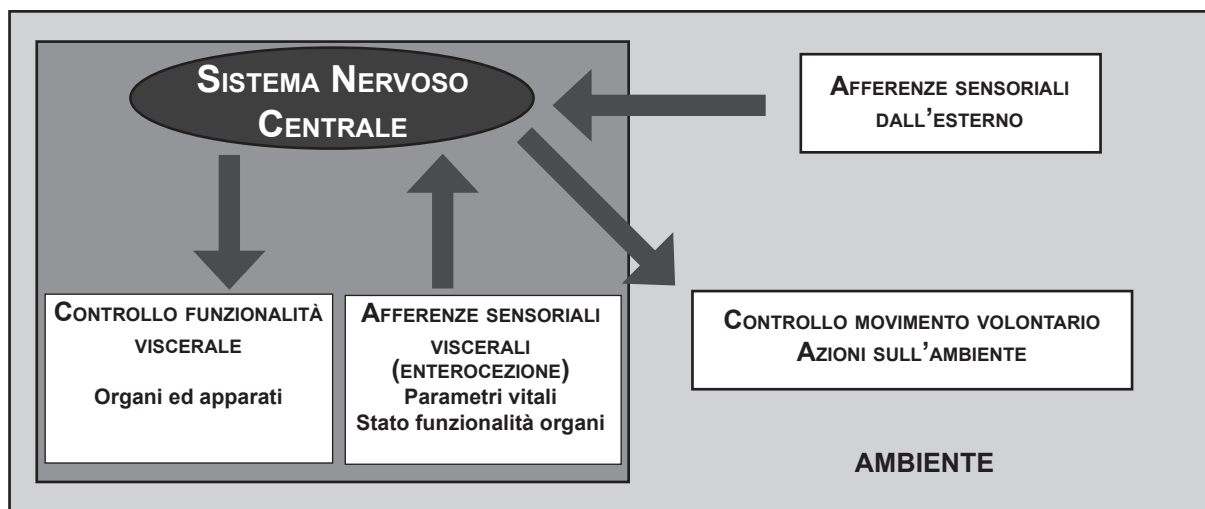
Sistema Nervoso Centrale

Afferenze sensoriali dall'esterno

Controllo funzionalità viscerale

Organi ed apparati

Afferenze sensoriali viscerali (enterocezione)
Parametri vitali
Stato funzionalità organi

Controllo movimento volontario
Azioni sull'ambiente

AMBIENTE